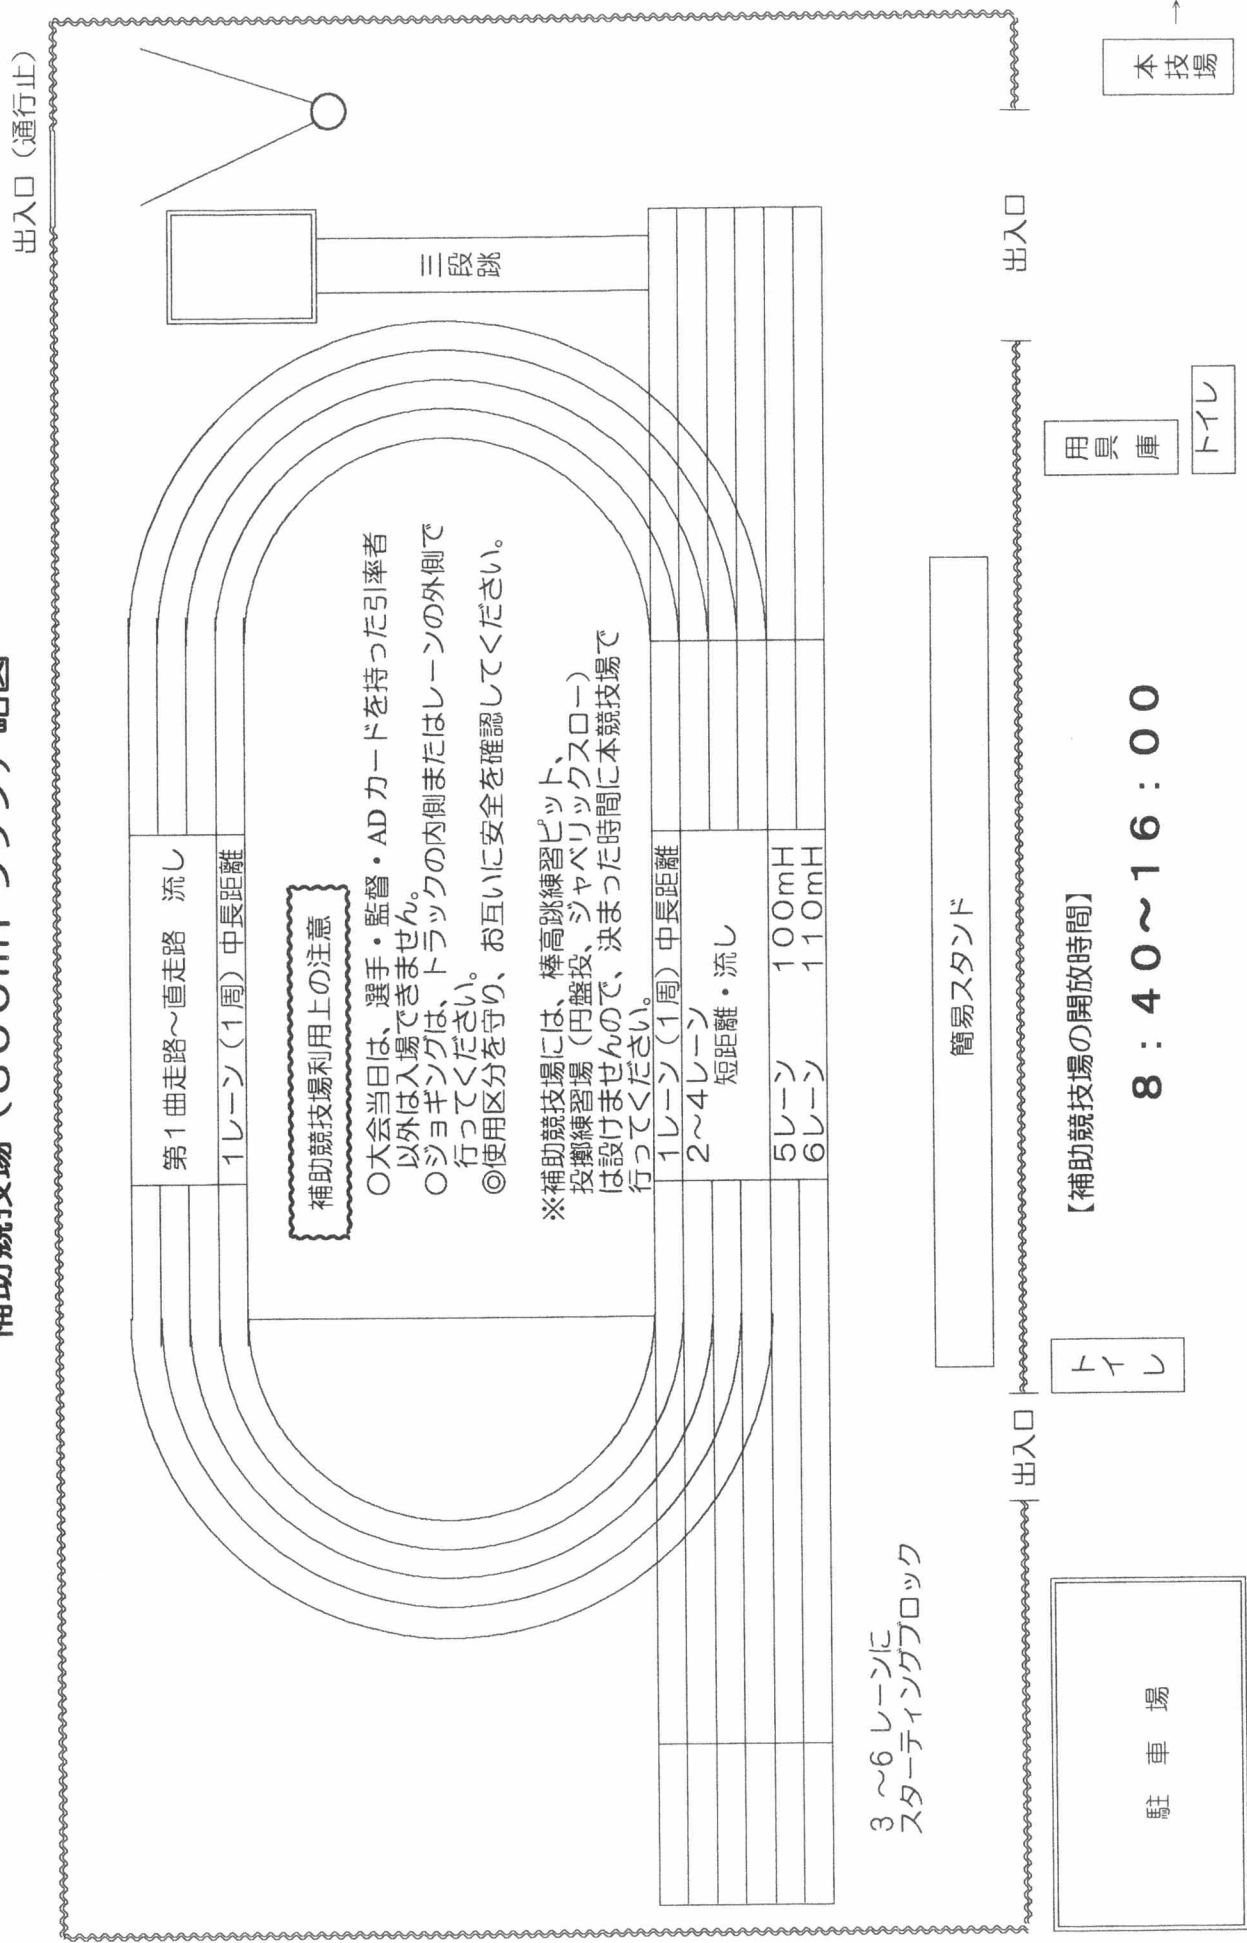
出入口（通行止）

第１曲走路～直走路　流し

１レーン（１周）中長距離

補助競技場利用上の注意

○大会当日は、選手・監督・ADカードを持った引率者以外は入場できません。
○ジョギングは、トラックの内側またはレーンの外側で行ってください。
◎使用区分を守り、お互いに安全を確認してください。

※補助競技場には、棒高跳練習ピット、投擲練習場（円盤投、ジャベリックスロー）は設けませんので、決まった時間に本競技場で行ってください。

１レーン（１周）中長距離
２～４レーン　短距離・流し
５レーン　１００ｍＨ
６レーン　１１０ｍＨ

三段跳

出入口

簡易スタンド

用具庫

トイレ

本競技場

出入口

トイレ

３～６レーンに
スターティングブロック

駐車場

【補助競技場の開放時間】

８：４０～１６：００